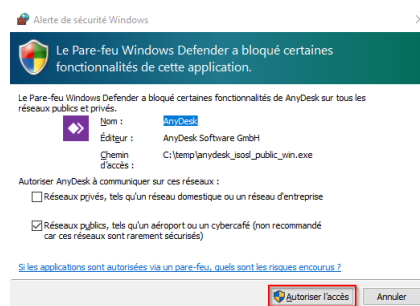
Alerte de sécurité Windows

Le Pare-feu Windows Defender a bloqué certaines fonctionnalités de cette application.

Le Pare-feu Windows Defender a bloqué certaines fonctionnalités de AnyDesk sur tous les réseaux publics et privés.

Nom : AnyDesk
Éditeur : AnyDesk Software GmbH
Chemin d'accès : C:\temp\anydesk_isosl_public_win.exe

Autoriser AnyDesk à communiquer sur ces réseaux :

Réseaux privés, tels qu'un réseau domestique ou un réseau d'entreprise

Réseaux publics, tels qu'un aéroport ou un cybercafé (non recommandé car ces réseaux sont rarement sécurisés)

Si les applications sont autorisées via un pare-feu, quels sont les risques encourus ?

Autoriser l'accès
Annuler